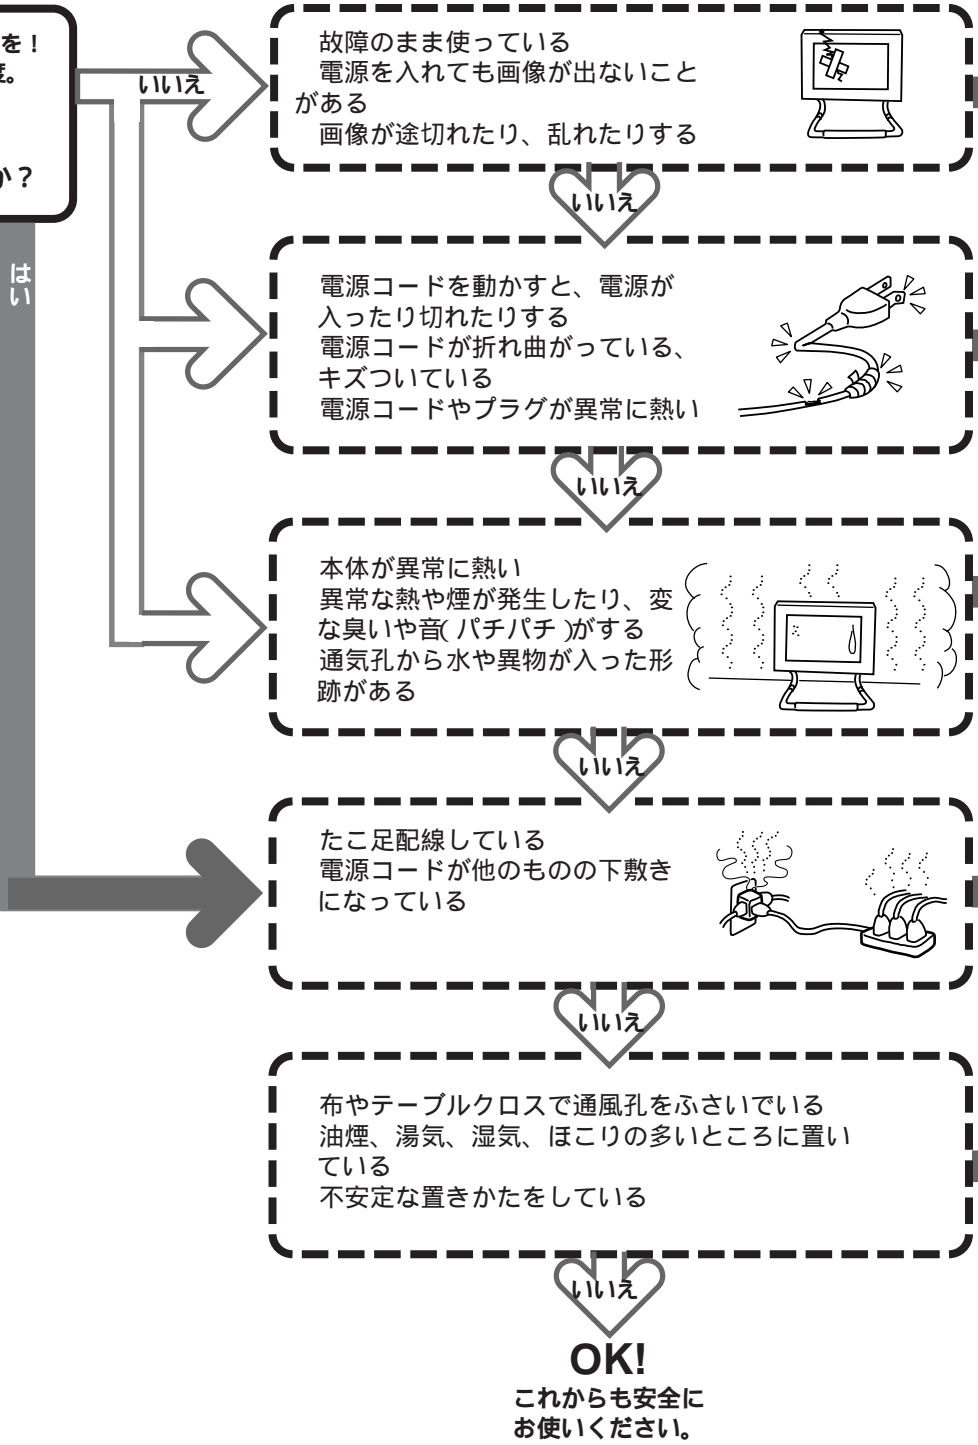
を！
検。

か？

はい

いいえ

故障のまま使っている
電源を入れても画像が出ないことがある
画像が途切れたり、乱れたりする

いいえ

電源コードを動かすと、電源が入ったり切れたりする
電源コードが折れ曲がっている、キズついている
電源コードやプラグが異常に熱い

いいえ

本体が異常に熱い
異常な熱や煙が発生したり、変な臭いや音( パチパチ )がする
通気孔から水や異物が入った形跡がある

いいえ

たこ足配線している
電源コードが他のものの下敷きになっている

いいえ

布やテーブルクロスで通風孔をふさいでいる
油煙、湯気、湿気、ほこりの多いところに置いている
不安定な置きかたをしている

いいえ

OK!
これからも安全に
お使いください。